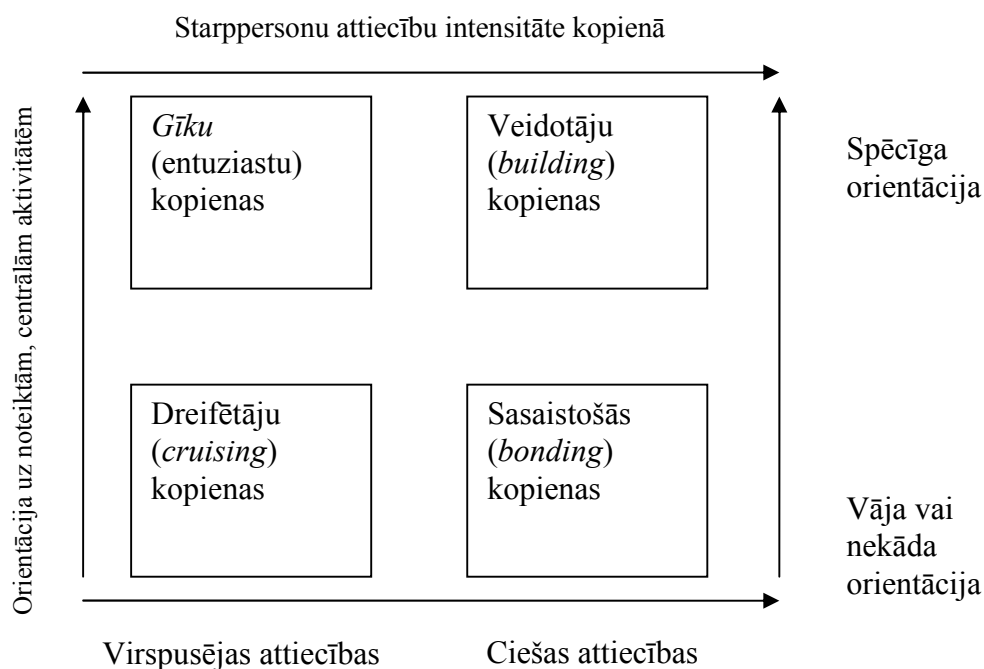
Starppersonu attiecību intensitāte kopienā

Orientācija uz noteiktām, centrālām aktivitātēm

Gīku (entuziastu) kopienas

Veidotāju (building) kopienas

Spēcīga orientācija

Dreifētāju (cruising) kopienas

Sasaistošās (bonding) kopienas

Vāja vai nekāda orientācija

Virspusējas attiecības

Ciešas attiecības